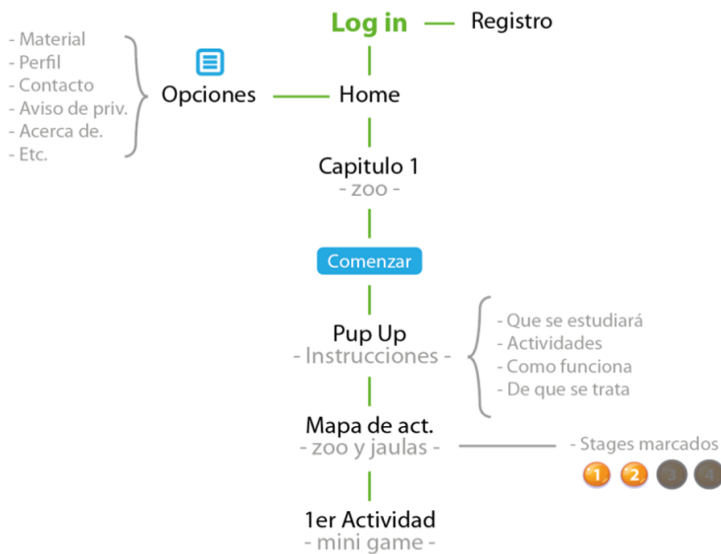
Log in — Registro

- Material
- Perfil
- Contacto
- Aviso de priv.
- Acerca de.
- Etc.

Opciones — Home

Capitulo 1
- zoo -

Comenzar

Pup Up
- Instrucciones -

- Que se estudiará
- Actividades
- Como funciona
- De que se trata

Mapa de act.
- zoo y jaulas -

- Stages marcados

1 2 3 4

1er Actividad
- mini game -